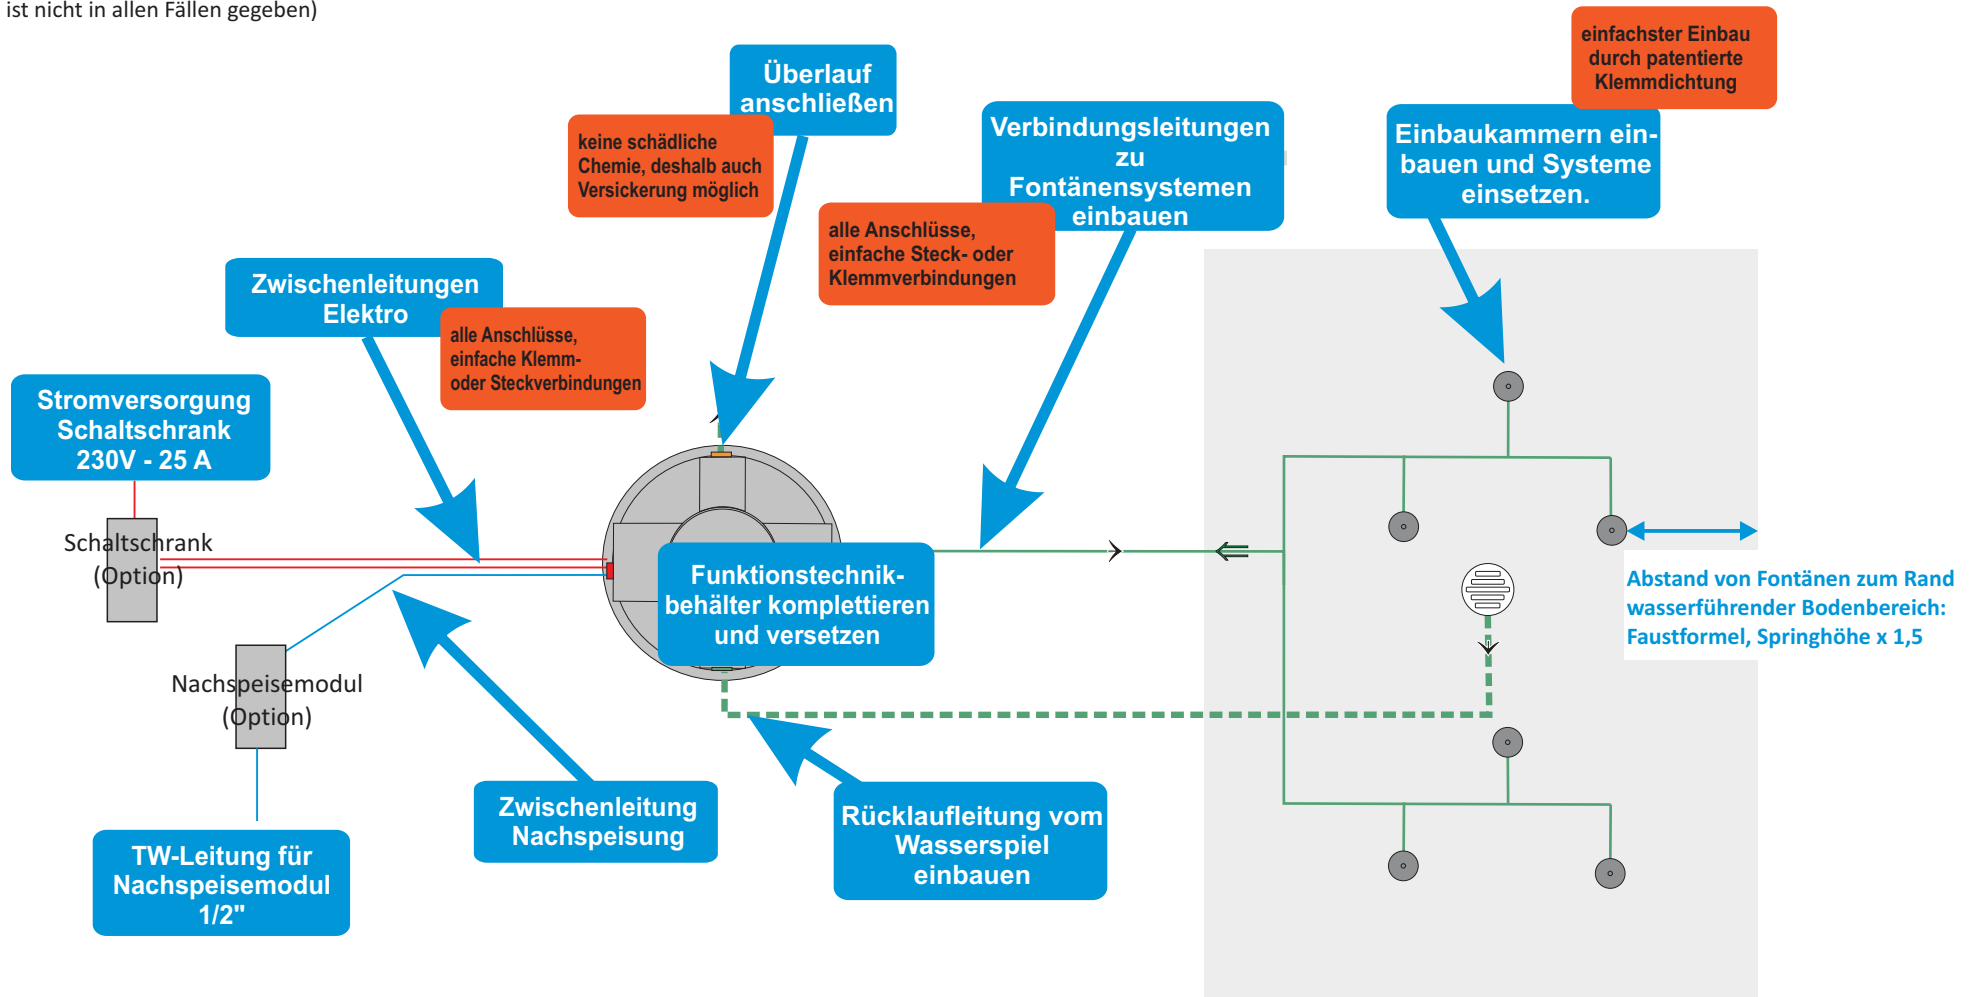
ist nicht in allen Fällen gegeben)

Überlauf anschließen

keine schädliche Chemie, deshalb auch Versickerung möglich

Verbindungsleitungen zu Fontänensystemen einbauen

alle Anschlüsse, einfache Steck- oder Klemmverbindungen

einfachster Einbau durch patentierte Klemmdichtung

Einbaukammern einbauen und Systeme einsetzen.

Zwischenleitungen Elektro

alle Anschlüsse, einfache Klemm- oder Steckverbindungen

Stromversorgung Schaltschrank 230V - 25 A

Schaltschrank (Option)

Funktionstechnikbehälter komplettieren und versetzen

Abstand von Fontänen zum Rand wasserführender Bodenbereich: Faustformel, Springhöhe x 1,5

Nachspeisemodul (Option)

TW-Leitung für Nachspeisemodul 1/2"

Zwischenleitung Nachspeisung

Rücklaufleitung vom Wasserspiel einbauen